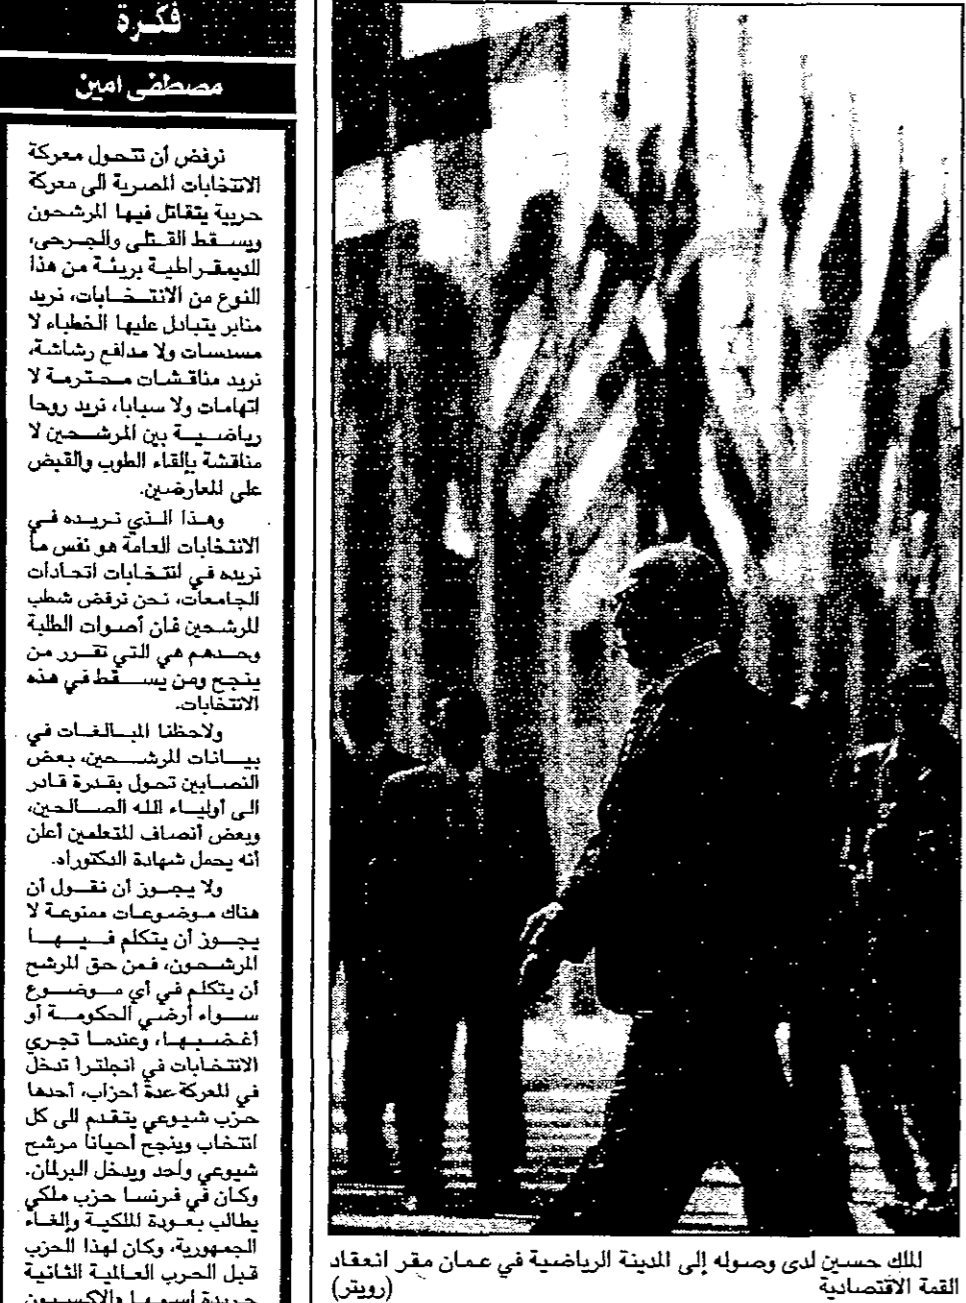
فكرة

مصطفى امين

نرفض أن تتحول معركة الانتخابات المصرية الى معركة حربية يتقاتل فيها المرشحون ويسقط القتلى والجرحى، الديمقراطية بريئة من هذا النوع من الانتخابات، نريد منابر يتبادل عليها الخطباء لا مسدسات ولا مدافع رشاشة، نريد مناقشات محترمة لا اتهامات ولا سبابا، نريد روحا رياضية بين المرشحين لا مناقشة بإلقاء الطوب والقبض على المعارضين.

وهذا الذي نريده في الانتخابات العامة هو نفس ما نريده في انتخابات اتحادات الجامعات، نحن نرفض شطب المرشحين فان أصوات الطلبة وحدهم هي التي تقرر من ينجح ومن يسقط في هذه الانتخابات.

ولاحظنا المبالغات في بيانات المرشحين، بعض النصابين تحول بقدرة قادر الى أولياء الله الصالحين، وبعض أنصاف المتعلمين أعلن أنه يحمل شهادة الدكتوراه.

ولا يجوز أن نقول أن هناك موضوعات ممنوعة لا يجوز أن يتكلم فيها المرشحون، فمن حق المرشح ان يتكلم في أي موضوع سواء أرضى الحكومة أو أغضبها، وعندما تجري الانتخابات في انجلترا تدخل في المعركة عدة أحزاب، أحدها حزب شيوعي يتقدم الى كل انتخاب وينجح أحيانا مرشح شيوعي واحد ويدخل البرلمان. وكان في فرنسا حزب ملكي يطالب بعودة الملكية وإلغاء الجمهورية، وكان لهذا الحزب قبل الحرب العالمية الثانية جريدة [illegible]

الملك حسين لدى وصوله إلى المدينة الرياضية في عمان مقر انعقاد القمة الاقتصادية (رويتر)